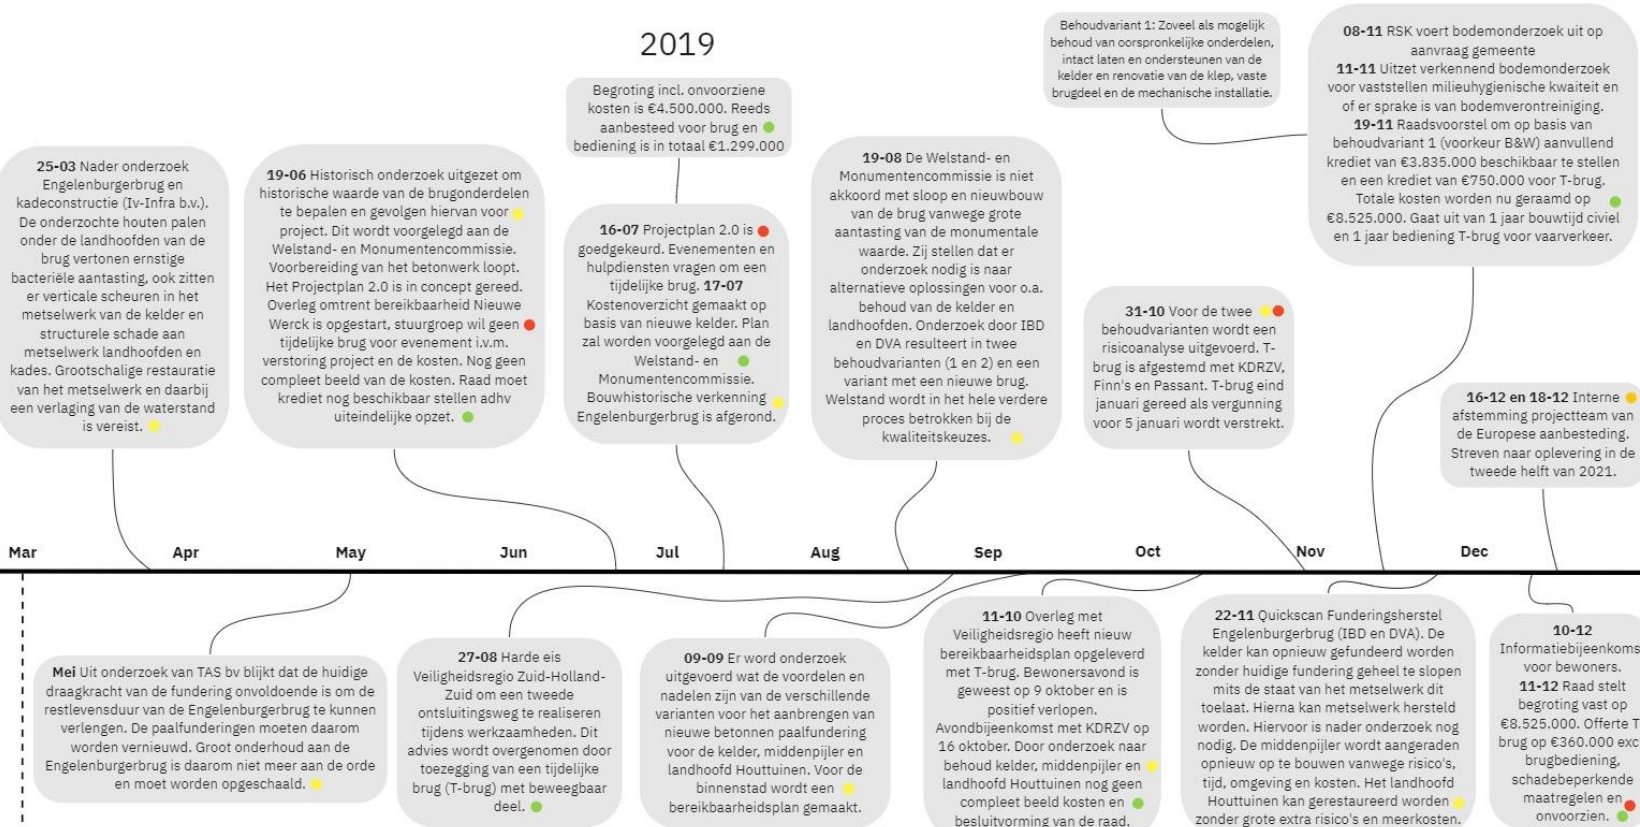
2019

25-03 Nader onderzoek Engelenburgerbrug en kadeconstructie (Iv-Infra b.v.). De onderzochte houten palen onder de landhoofden van de brug vertonen ernstige bacteriële aantasting, ook zitten er verticale scheuren in het metselwerk van de kelder en structurele schade aan metselwerk landhoofden en kades. Grootschalige restauratie van het metselwerk en daarbij een verlaging van de waterstand is vereist.

19-06 Historisch onderzoek uitgezet om historische waarde van de brugonderdelen te bepalen en gevolgen hiervan voor project. Dit wordt voorgelegd aan de Welstand- en Monumentencommissie. Voorbereiding van het betonwerk loopt. Het Projectplan 2.0 is in concept gereed. Overleg omtrent bereikbaarheid Nieuwe Werck is opgestart, stuurgroep wil geen tijdelijke brug voor evenement i.v.m. verstoring project en de kosten. Nog geen compleet beeld van de kosten. Raad moet krediet nog beschikbaar stellen adhv uiteindelijke opzet.

Begroting incl. onvoorziene kosten is €4.500.000. Reeds aanbesteed voor brug en bediening is in totaal €1.299.000

16-07 Projectplan 2.0 is goedgekeurd. Evenementen en hulpdiensten vragen om een tijdelijke brug. 17-07 Kostenoverzicht gemaakt op basis van nieuwe kelder. Plan zal worden voorgelegd aan de Welstand- en Monumentencommissie. Bouwhistorische verkenning Engelenburgerbrug is afgerond.

19-08 De Welstand- en Monumentencommissie is niet akkoord met sloop en nieuwbouw van de brug vanwege grote aantasting van de monumentale waarde. Zij stellen dat er onderzoek nodig is naar alternatieve oplossingen voor o.a. behoud van de kelder en landhoofden. Onderzoek door IBD en DVA resulteert in twee behoudvarianten (1 en 2) en een variant met een nieuwe brug. Welstand wordt in het hele verdere proces betrokken bij de kwaliteitskeuzes.

Behoudvariant 1: Zoveel als mogelijk behoud van oorspronkelijke onderdelen, intact laten en ondersteunen van de kelder en renovatie van de klep, vaste brugdeel en de mechanische installatie.

31-10 Voor de twee behoudvarianten wordt een risicoanalyse uitgevoerd. T-brug is afgestemd met KDRZV, Finn's en Passant. T-brug eind januari gereed als vergunning voor 5 januari wordt verstrekt.

08-11 RSK voert bodemonderzoek uit op aanvraag gemeente
11-11 Uitzet verkennend bodemonderzoek voor vaststellen milieuhygiënische kwaiteit en of er sprake is van bodemverontreiniging.
19-11 Raadsvoorstel om op basis van behoudvariant 1 (voorkeur B&W) aanvullend krediet van €3.835.000 beschikbaar te stellen en een krediet van €750.000 voor T-brug. Totale kosten worden nu geraamd op €8.525.000. Gaat uit van 1 jaar bouwtijd civiel en 1 jaar bediening T-brug voor vaarverkeer.

16-12 en 18-12 Interne afstemming projectteam van de Europese aanbesteding. Streven naar oplevering in de tweede helft van 2021.

Mar Apr May Jun Jul Aug Sep Oct Nov Dec

Mei Uit onderzoek van TAS bv blijkt dat de huidige draagkracht van de fundering onvoldoende is om de restlevensduur van de Engelenburgerbrug te kunnen verlengen. De paalfunderingen moeten daarom worden vernieuwd. Groot onderhoud aan de Engelenburgerbrug is daarom niet meer aan de orde en moet worden opgeschaald.

27-08 Harde eis Veiligheidsregio Zuid-Holland-Zuid om een tweede ontsluitingsweg te realiseren tijdens werkzaamheden. Dit advies wordt overgenomen door toezegging van een tijdelijke brug (T-brug) met beweegbaar deel.

09-09 Er word onderzoek uitgevoerd wat de voordelen en nadelen zijn van de verschillende varianten voor het aanbrengen van nieuwe betonnen paalfundering voor de kelder, middenpijler en landhoofd Houttuinen. Voor de binnenstad wordt een bereikbaarheidsplan gemaakt.

11-10 Overleg met Veiligheidsregio heeft nieuw bereikbaarheidsplan opgeleverd met T-brug. Bewonersavond is geweest op 9 oktober en is positief verlopen. Avondbijeenkomst met KDRZV op 16 oktober. Door onderzoek naar behoud kelder, middenpijler en landhoofd Houttuinen nog geen compleet beeld kosten en besluitvorming van de raad.

22-11 Quickscan Funderingsherstel Engelenburgerbrug (IBD en DVA). De kelder kan opnieuw gefundeerd worden zonder huidige fundering geheel te slopen mits de staat van het metselwerk dit toelaat. Hierna kan metselwerk hersteld worden. Hiervoor is nader onderzoek nog nodig. De middenpijler wordt aangeraden opnieuw op te bouwen vanwege risico's, tijd, omgeving en kosten. Het landhoofd Houttuinen kan gerestaureerd worden zonder grote extra risico's en meerkosten.

10-12 Informatiebijeenkoms voor bewoners.
11-12 Raad stelt begroting vast op €8.525.000. Offerte T brug op €360.000 exc brugbediening, schadebeperkende maatregelen en onvoorzien.